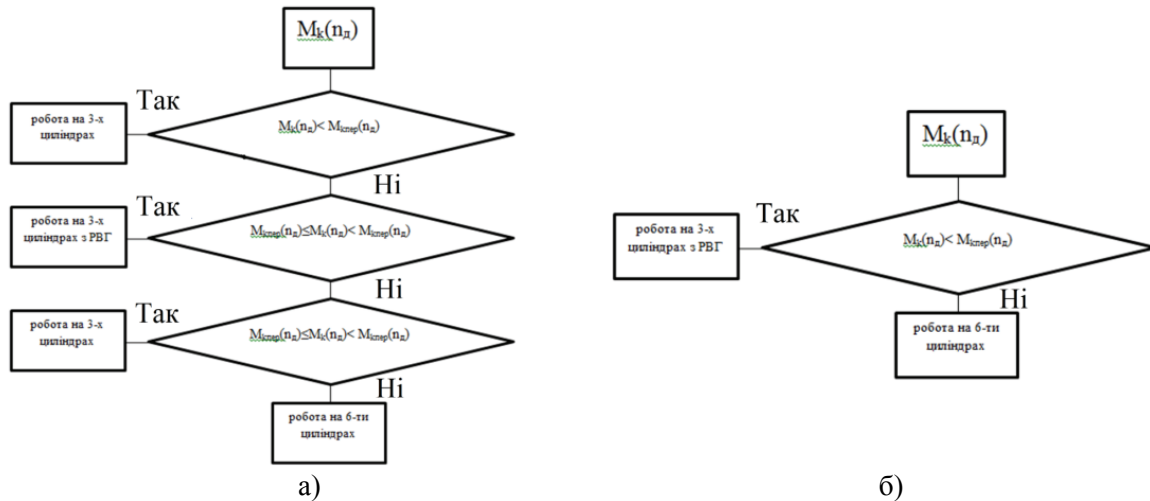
$M_k(n_д)$

Так

робота на 3-х циліндрах

$M_k(n_д) < M_{kпер}(n_д)$

Ні

Так

робота на 3-х циліндрах з РВГ

$M_{kпер}(n_д) \leq M_k(n_д) < M_{kпер}(n_д)$

Ні

Так

робота на 3-х циліндрах

$M_{kпер}(n_д) \leq M_k(n_д) < M_{kпер}(n_д)$

Ні

робота на 6-ти циліндрах

а)

$M_k(n_д)$

Так

робота на 3-х циліндрах з РВГ

$M_k(n_д) < M_{kпер}(n_д)$

Ні

робота на 6-ти циліндрах

б)